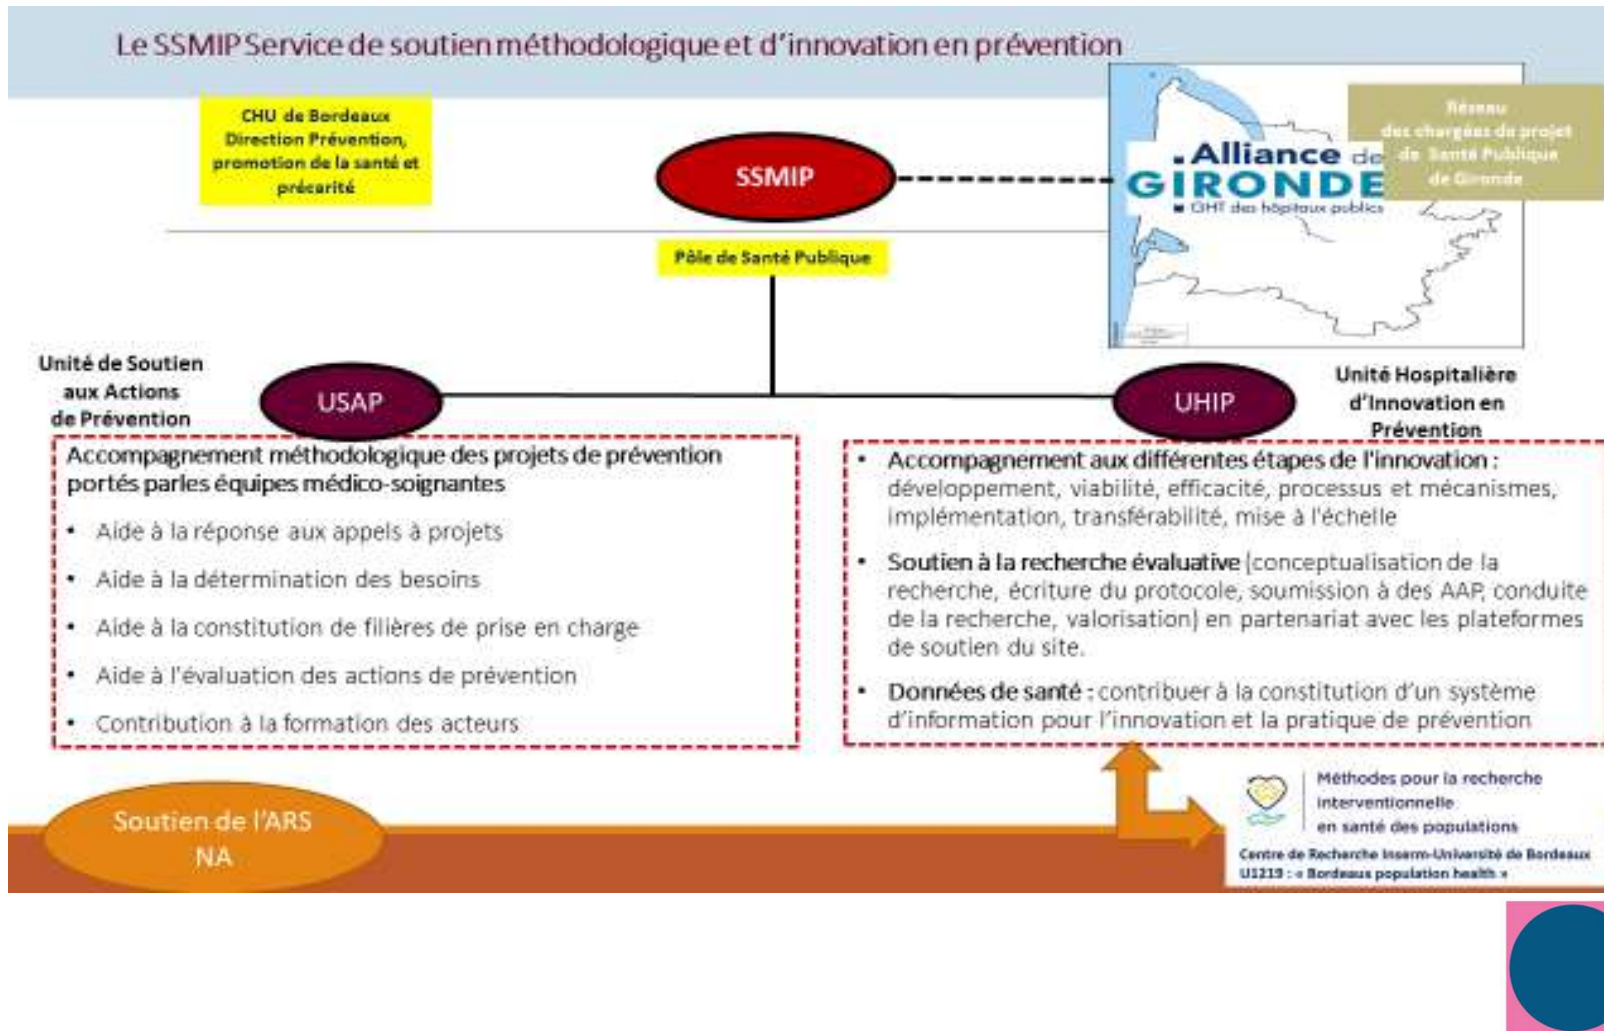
Le SSMIP Service de soutien méthodologique et d'innovation en prévention

CHU de Bordeaux
Direction Prévention, promotion de la santé et précarité

SSMIP

Pôle de Santé Publique

Alliance de GIRONDE
GHT des hôpitaux publics

Réseau des chargées de projet de Santé Publique de Gironde

Unité de Soutien aux Actions de Prévention

USAP

UHIP

Unité Hospitalière d'Innovation en Prévention

Accompagnement méthodologique des projets de prévention portés parles équipes médico-soignantes

- Aide à la réponse aux appels à projets
- Aide à la détermination des besoins
- Aide à la constitution de filières de prise en charge
- Aide à l'évaluation des actions de prévention
- Contribution à la formation des acteurs

- Accompagnement aux différentes étapes de l'innovation : développement, viabilité, efficacité, processus et mécanismes, implémentation, transférabilité, mise à l'échelle
- Soutien à la recherche évaluative (conceptualisation de la recherche, écriture du protocole, soumission à des AAP, conduite de la recherche, valorisation) en partenariat avec les plateformes de soutien du site.
- Données de santé : contribuer à la constitution d'un système d'information pour l'innovation et la pratique de prévention

Soutien de l'ARS NA

Méthodes pour la recherche interventionnelle en santé des populations
Centre de Recherche Inserm-Université de Bordeaux U1219 : « Bordeaux population health »